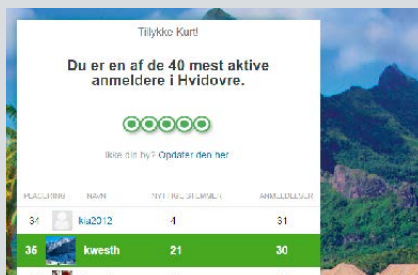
Tillykke Kurt!

Du er en af de 40 mest aktive anmeldere i Hvidovre.

Ikke din by? Opdater den her

| PLACERING | NAVN | NYTTIGE STEMMER | ANMELDELSER |
|---|---|---|---|
| 34 | kia2012 | 4 | 31 |
| 35 | kwesth | 21 | 30 |